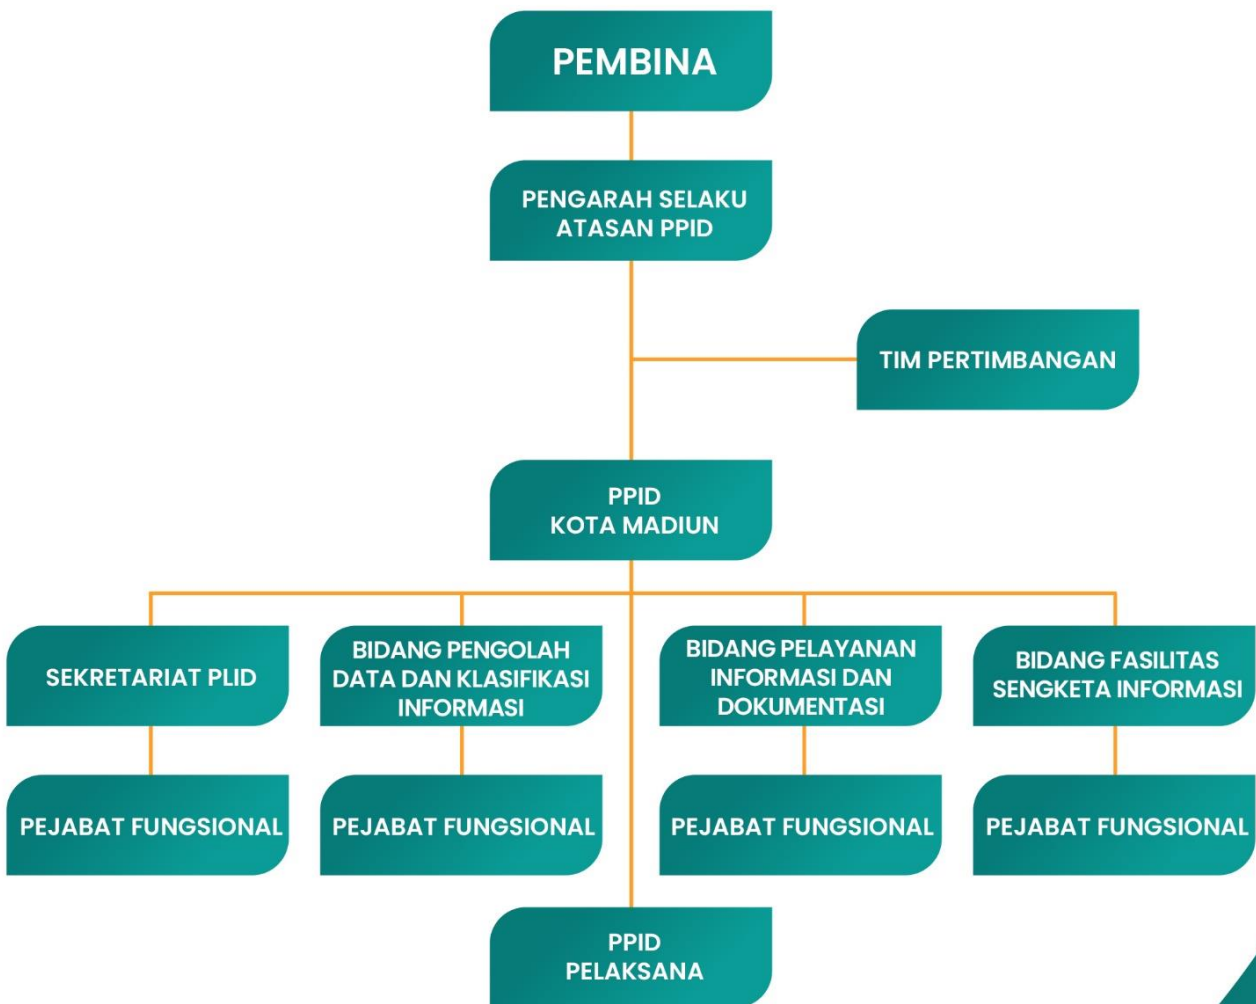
PEMBINA

PENGARAH SELAKU ATASAN PPID

TIM PERTIMBANGAN

PPID KOTA MADIUN

SEKRETARIAT PLID

BIDANG PENGOLAH DATA DAN KLASIFIKASI INFORMASI

BIDANG PELAYANAN INFORMASI DAN DOKUMENTASI

BIDANG FASILITAS SENGKETA INFORMASI

PEJABAT FUNGSIONAL

PEJABAT FUNGSIONAL

PEJABAT FUNGSIONAL

PEJABAT FUNGSIONAL

PPID PELAKSANA